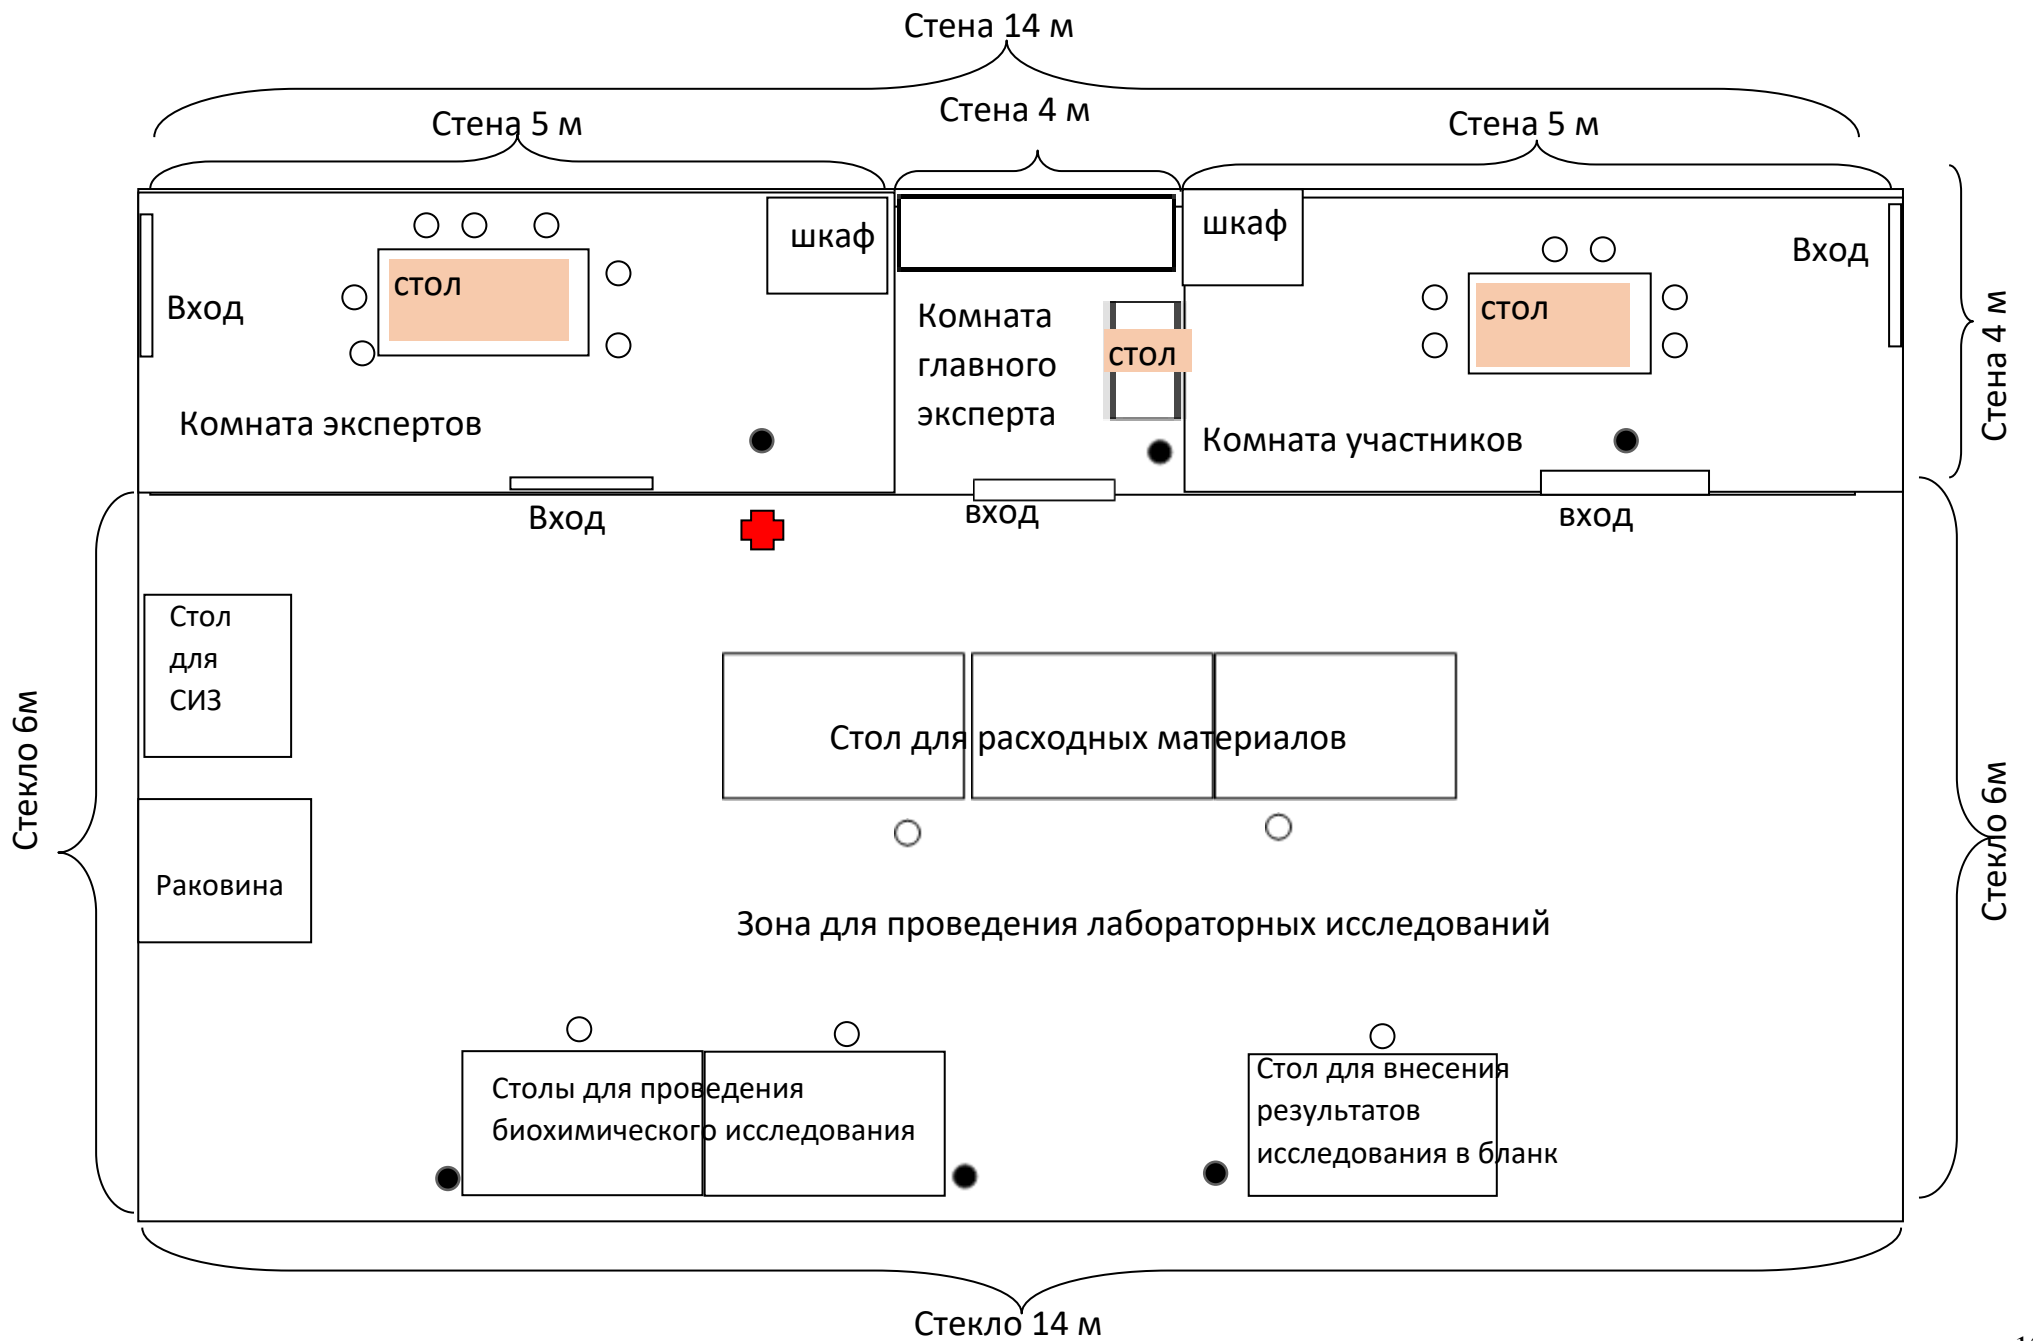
Стена 14 м

Стена 5 м

Стена 4 м

Стена 5 м

Стена 4 м

шкаф

Вход

стол

Комната экспертов

Комната главного эксперта

стол

шкаф

Вход

стол

Комната участников

Вход

вход

вход

Стекло 6м

Стол для СИЗ

Раковина

Стол для расходных материалов

Стекло 6м

Зона для проведения лабораторных исследований

Столы для проведения биохимического исследования

Стол для внесения результатов исследования в бланк

Стекло 14 м